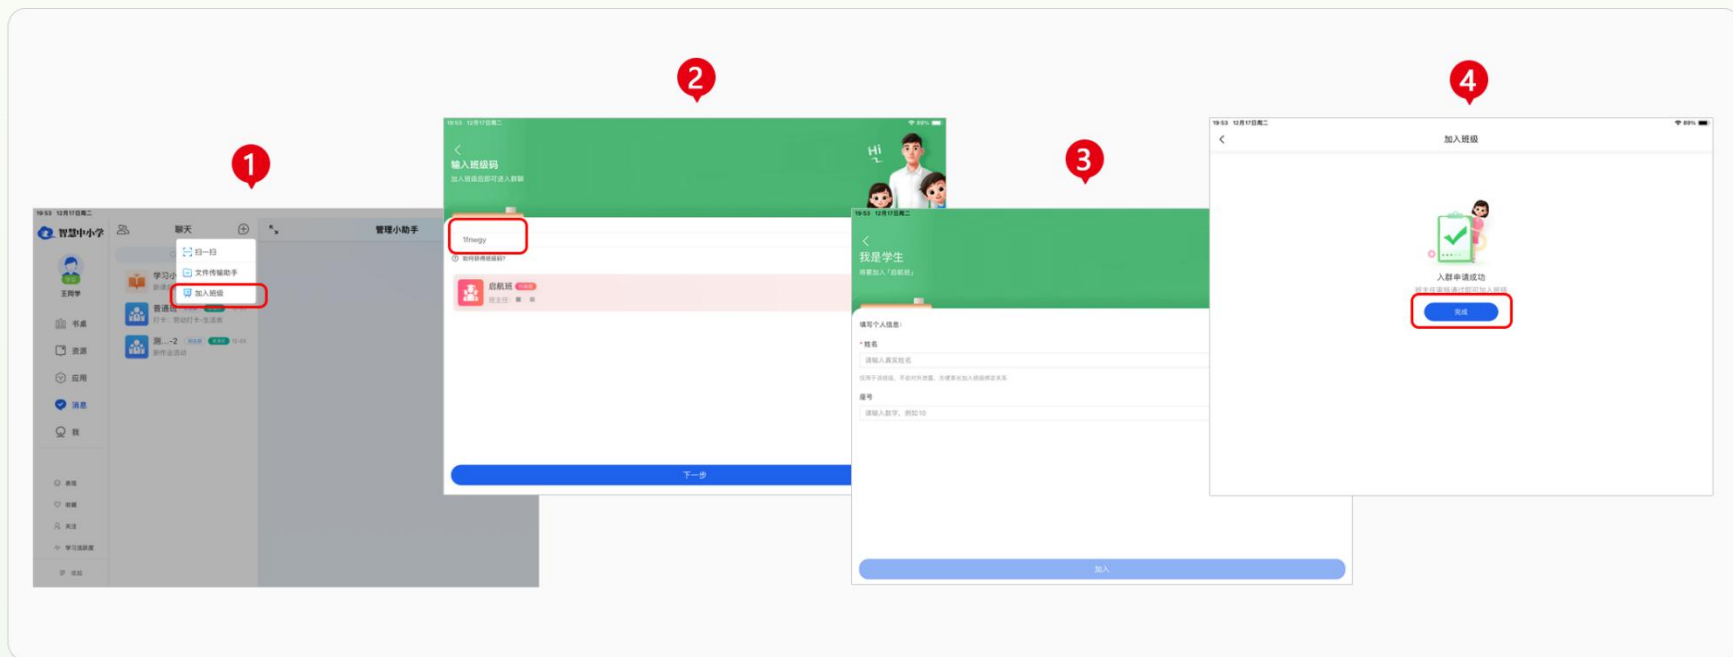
1

智慧中小学

王同学

书桌

资源

应用

消息

我

聊天

扫一扫

文件传输助手

加入班级

学习小

普通班

测...-2

管理小助手

2

输入班级码

加入班级后即可进入群聊

Hi

7fnegy

如何获得班级码?

启航班

下一步

3

我是学生

将要加入「启航班」

填写个人信息:

* 姓名

请输入真实姓名

座号

请输入数字、例如10

加入

4

加入班级

入群申请成功

完成